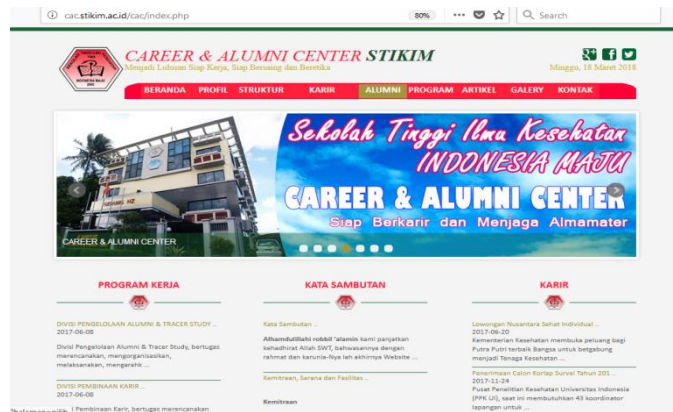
cac.stikim.ac.id/cac/index.php

80%

Search

CAREER & ALUMNI CENTER STIKIM
Menjadi Lulusan Siap Kerja, Siap Bersaing dan Beretika

Minggu, 18 Maret 2018

BERANDA PROFIL STRUKTUR KARIR ALUMNI PROGRAM ARTIKEL GALERY KONTAK

Sekolah Tinggi Ilmu Kesehatan INDONESIA MAJU
CAREER & ALUMNI CENTER
Siap Berkarir dan Menjaga Almamater

CAREER & ALUMNI CENTER

PROGRAM KERJA

DIVISI PENGELOLAAN ALUMNI & TRACER STUDY ..
2017-06-08
Divisi Pengelolaan Alumni & Tracer Study, bertugas merencanakan, mengorganisasikan, melaksanakan, mengarahk ...

DIVISI PEMBINAAN KARIR ..
2017-06-08
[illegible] Pembinaan Karir, bertugas merencanakan

KATA SAMBUTAN

Kata Sambutan ..
Alhamdulillahi robbil 'alamin kami panjatkan kehadhirat Allah SWT, bahwasannya dengan rahmat dan karunia-Nya lah akhirnya Website ...

Kemitraan, Sarana dan Fasilitas ..

Kemitraan

KARIR

Lowongan Nusantara Sehat Individual ..
2017-06-20
Kementerian Kesehatan membuka peluang bagi Putra Putri terbaik Bangsa untuk betgabung menjadi Tenaga Kesehatan ...

Penerimaan Calon Korlap Survei Tahun 201 ..
2017-11-24
Pusat Penelitian Kesehatan Universitas Indonesia (PPK UI), saat ini membutuhkan 43 koordinator lapangan untuk ...